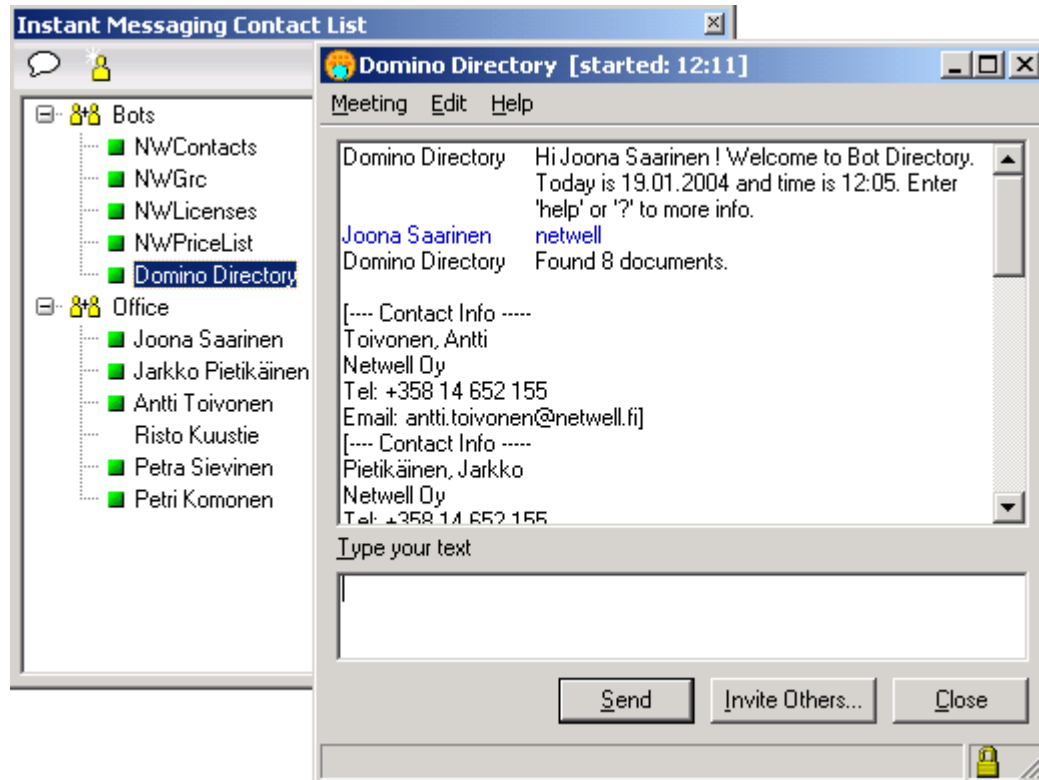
Instant Messaging Contact List

Bots
NWContacts
NWGrc
NWLicenses
NWPriceList
Domino Directory
Office
Joona Saarinen
Jarkko Pietikäinen
Antti Toivonen
Risto Kuustie
Petra Sievinen
Petri Komonen

Domino Directory [started: 12:11]

Meeting Edit Help

Domino Directory Hi Joona Saarinen ! Welcome to Bot Directory. Today is 19.01.2004 and time is 12:05. Enter 'help' or '?' to more info.
Joona Saarinen netwell
Domino Directory Found 8 documents.

[---- Contact Info -----
Toivonen, Antti
Netwell Oy
Tel: +358 14 652 155
Email: antti.toivonen@netwell.fi]
[---- Contact Info -----
Pietikäinen, Jarkko
Netwell Oy
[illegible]

Type your text

Send Invite Others... Close